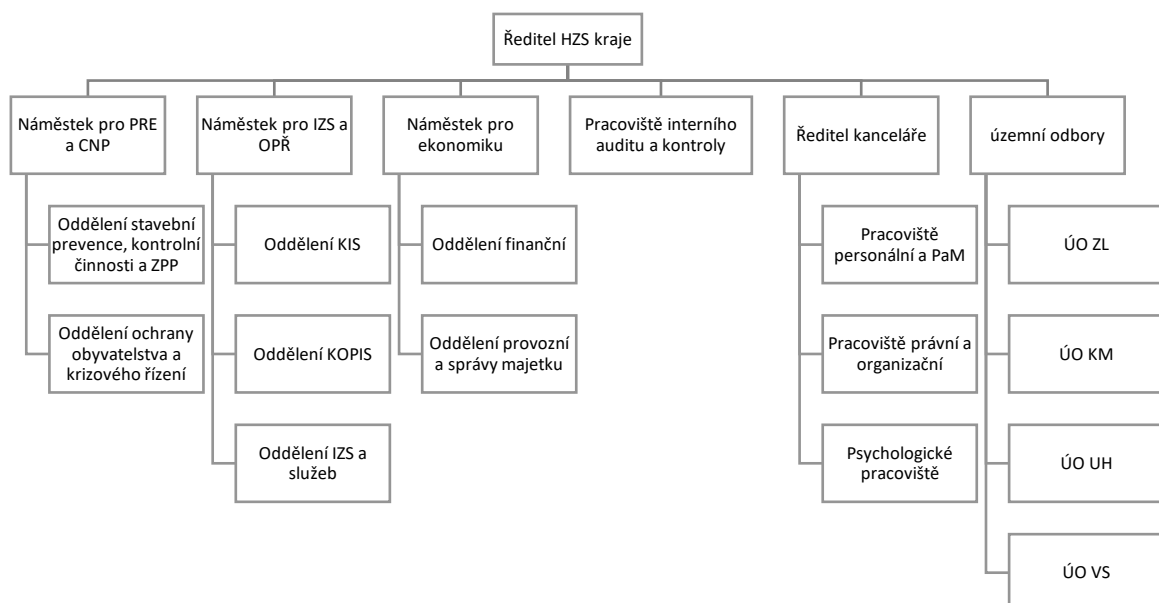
Ředitel HZS kraje

Náměstek pro PRE a CNP

Oddělení stavební prevence, kontrolní činnosti a ZPP

Oddělení ochrany obyvatelstva a krizového řízení

Náměstek pro IZS a OPŘ

Oddělení KIS

Oddělení KOPIS

Oddělení IZS a služeb

Náměstek pro ekonomiku

Oddělení finanční

Oddělení provozní a správy majetku

Pracoviště interního auditu a kontroly

Ředitel kanceláře

Pracoviště personální a PaM

Pracoviště právní a organizační

Psychologické pracoviště

územní odbory

ÚO ZL

ÚO KM

ÚO UH

ÚO VS